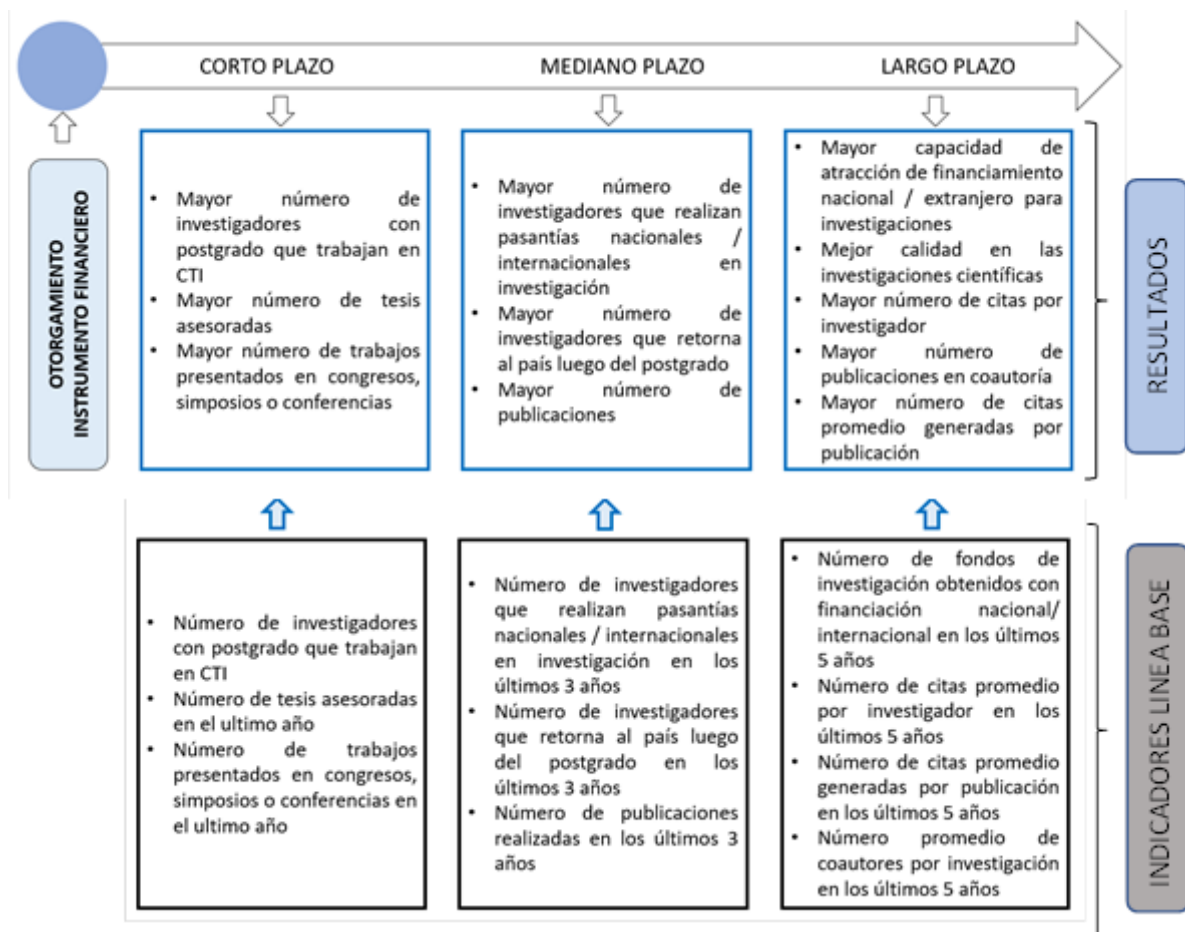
CORTO PLAZO

MEDIANO PLAZO

LARGO PLAZO

OTORGAMIENTO INSTRUMENTO FINANCIERO

- Mayor número de investigadores con postgrado que trabajan en CTI
- Mayor número de tesis asesoradas
- Mayor número de trabajos presentados en congresos, simposios o conferencias

- Mayor número de investigadores que realizan pasantías nacionales / internacionales en investigación
- Mayor número de investigadores que retorna al país luego del postgrado
- Mayor número de publicaciones

- Mayor capacidad de atracción de financiamiento nacional / extranjero para investigaciones
- Mejor calidad en las investigaciones científicas
- Mayor número de citas por investigador
- Mayor número de publicaciones en coautoría
- Mayor número de citas promedio generadas por publicación

RESULTADOS

- Número de investigadores con postgrado que trabajan en CTI
- Número de tesis asesoradas en el ultimo año
- Número de trabajos presentados en congresos, simposios o conferencias en el ultimo año

- Número de investigadores que realizan pasantías nacionales / internacionales en investigación en los últimos 3 años
- Número de investigadores que retorna al país luego del postgrado en los últimos 3 años
- Número de publicaciones realizadas en los últimos 3 años

- Número de fondos de investigación obtenidos con financiación nacional/ internacional en los últimos 5 años
- Número de citas promedio por investigador en los últimos 5 años
- Número de citas promedio generadas por publicación en los últimos 5 años
- Número promedio de coautores por investigación en los últimos 5 años

INDICADORES LINEA BASE